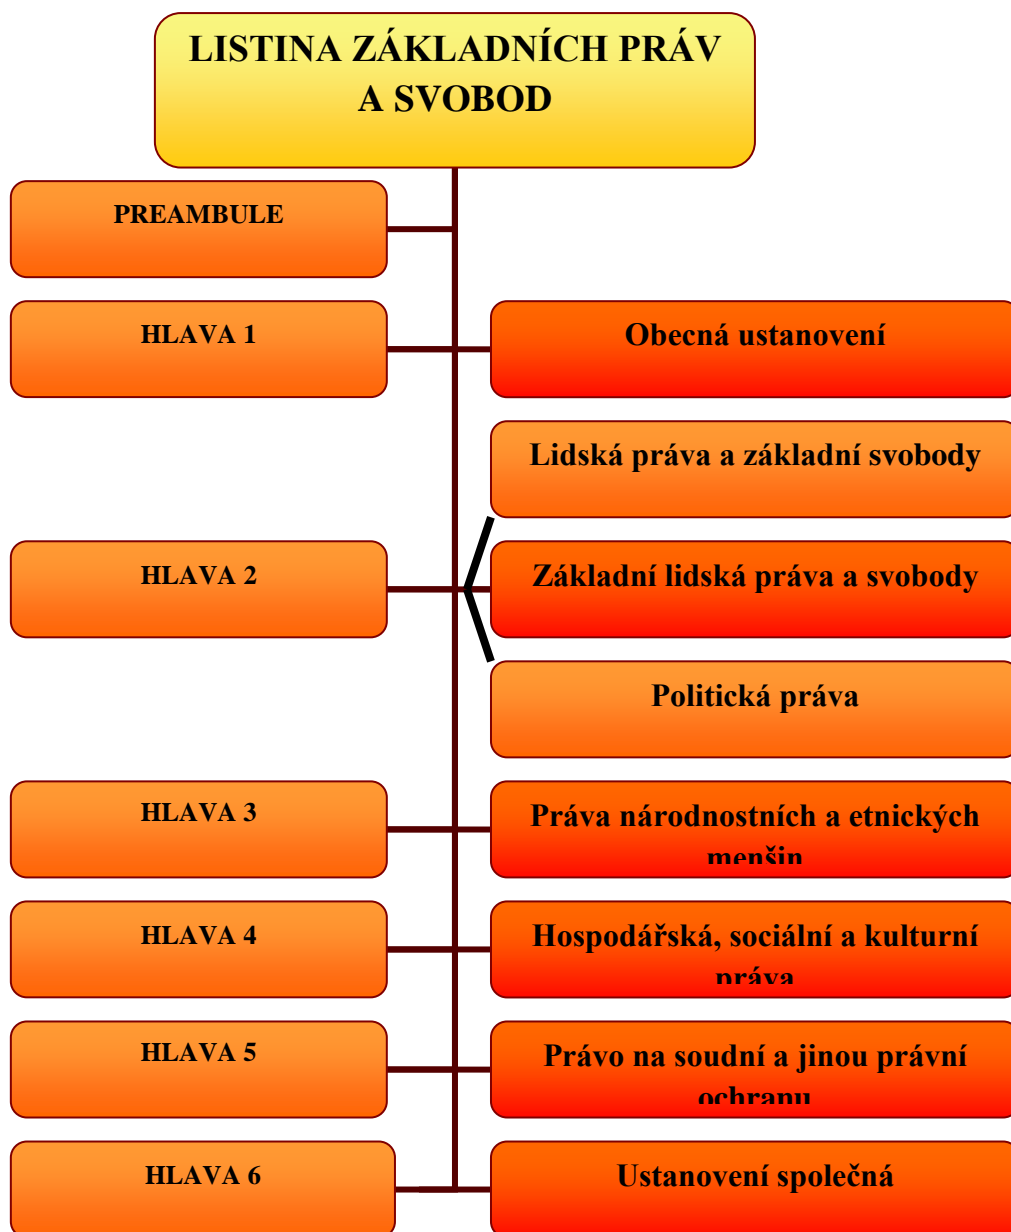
LISTINA ZÁKLADNÍCH PRÁV A SVOBOD

PREAMBULE

HLAVA 1

Obecná ustanovení

Lidská práva a základní svobody

HLAVA 2

Základní lidská práva a svobody

Politická práva

HLAVA 3

Práva národnostních a etnických menšin

HLAVA 4

Hospodářská, sociální a kulturní práva

HLAVA 5

Právo na soudní a jinou právní ochranu

HLAVA 6

Ustanovení společná